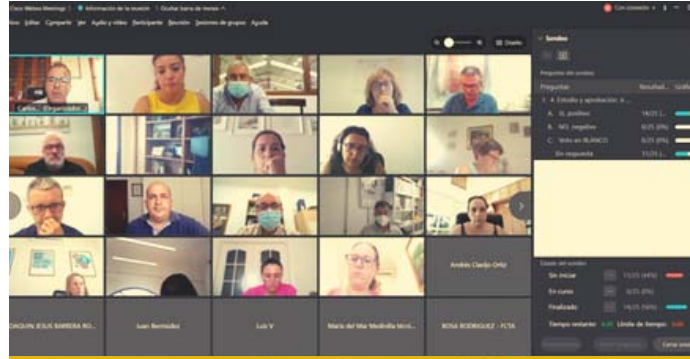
Cisco Webex Meetings | Información de la reunión | Ocultar barra de menús

Con conexión

Archivo Editar Compartir Ver Audio y vídeo Participante Reunión Sesiones de grupos Ayuda

Diseño

Sondeo

Preguntas del sondeo

Preguntas Resultad... Gráfi...

1. A. Estudio y aprobación: A...

A. SI, positivo 14/25 (...

B. NO, negativo 0/25 (0%)

C. Voto en BLANCO 0/25 (0%)

Sin respuesta 11/25 (...

Carlo... (Organizador)

Andrés Ciezájo Ortiz

JOAQUIN JESUS BARRERA RO...

Juan Bermúdez

Luis V

María del Mar Medinilla Morá...

ROSA RODRIGUEZ - FCTA

Estado del sondeo

Sin iniciar 11/25 (44%)

En curso 0/25 (0%)

Finalizado 14/25 (56%)

Tiempo restante: 0:00 Límite de tiempo: 0:00

Cerrar pre...